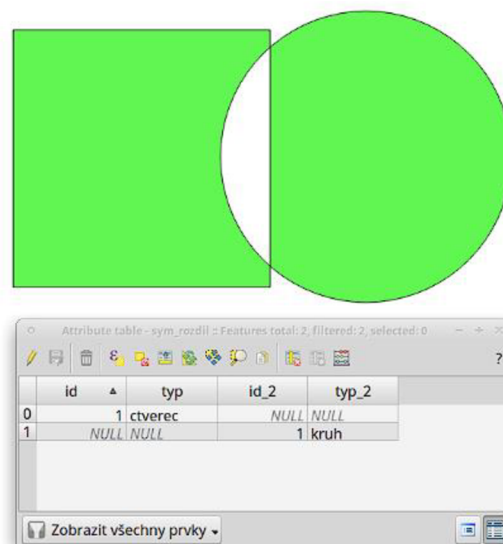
Attribute table - sym_rozdil :: Features total: 2, filtered: 2, selected: 0

|  | id | typ | id_2 | typ_2 |
|---|---|---|---|---|
| 0 | 1 | ctverec | NULL | NULL |
| 1 | NULL | NULL | 1 | kruh |

Zobrazit všechny prvky